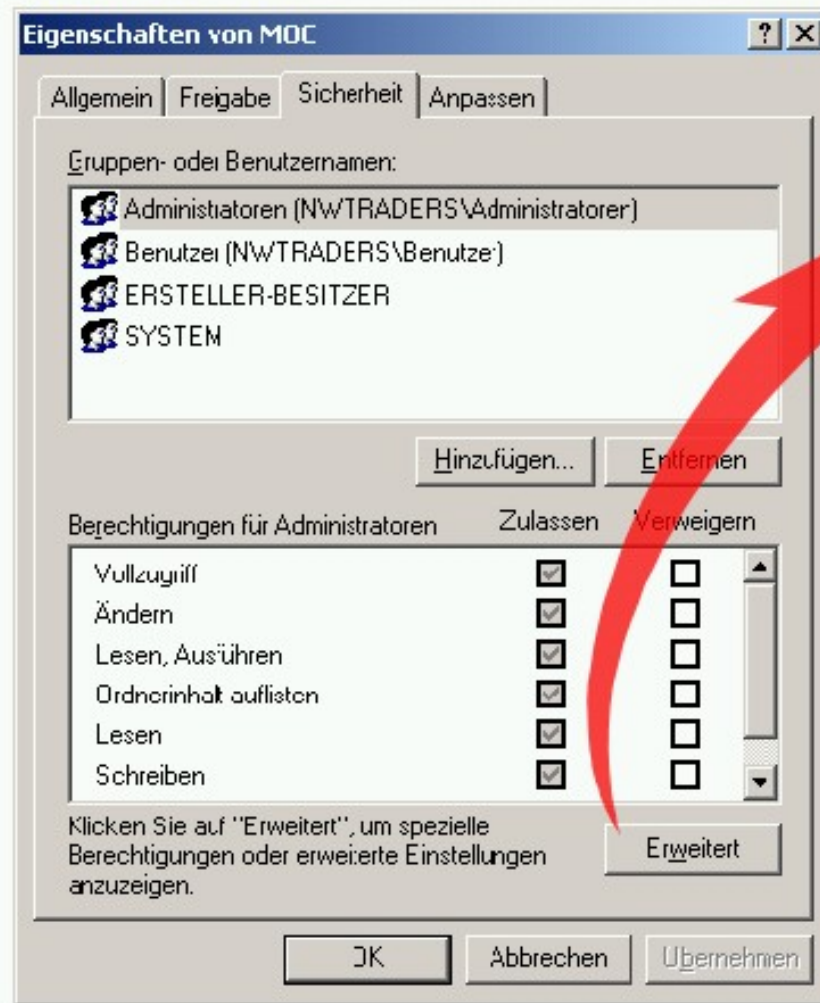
Eigenschaften von MOC

? X

Allgemein | Freigabe | Sicherheit | Anpassen

Gruppen- oder Benutzernamen:

Administratoren (NWTRADERS\Administratorer)
Benutzer (NWTRADERS\Benutzer)
ERSTELLER-BESITZER
SYSTEM

Hinzufügen... Entfernen

Berechtigungen für Administratoren Zulassen Verweigern

| | Zulassen | Verweigern |
|---|---|---|
| Vollzugriff | ☑ | ☐ |
| Ändern | ☑ | ☐ |
| Lesen, Ausführen | ☑ | ☐ |
| Ordnerinhalt auflisten | ☑ | ☐ |
| Lesen | ☑ | ☐ |
| Schreiben | ☑ | ☐ |

Klicken Sie auf "Erweitert", um spezielle Berechtigungen oder erweiterte Einstellungen anzuzeigen.

Erweitert

OK Abbrechen Übernehmen